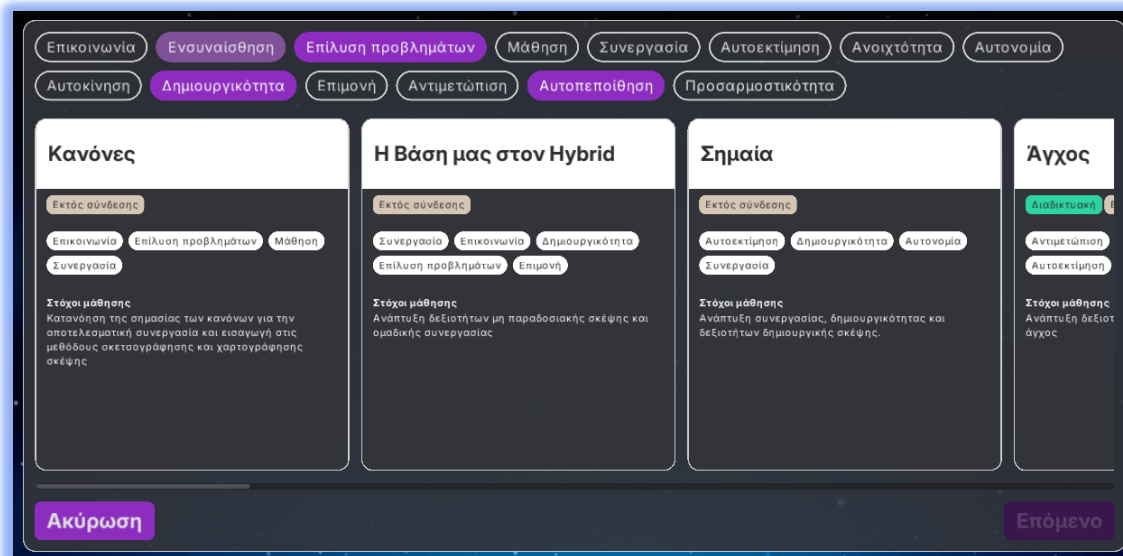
Επικοινωνία Ενσυναίσθηση Επίλυση προβλημάτων Μάθηση Συνεργασία Αυτοεκτίμηση Ανοιχτότητα Αυτονομία Αυτοκίνηση Δημιουργικότητα Επιμονή Αντιμετώπιση Αυτοπεποίθηση Προσαρμοστικότητα

Κανόνες

Εκτός σύνδεσης

Επικοινωνία Επίλυση προβλημάτων Μάθηση Συνεργασία

Στόχοι μάθησης
Κατανόηση της σημασίας των κανόνων για την αποτελεσματική συνεργασία και εισαγωγή στις μεθόδους σκετσογράφησης και χαρτογράφησης σκέψης

Η Βάση μας στον Hybrid

Εκτός σύνδεσης

Συνεργασία Επικοινωνία Δημιουργικότητα Επίλυση προβλημάτων Επιμονή

Στόχοι μάθησης
Ανάπτυξη δεξιοτήτων μη παραδοσιακής σκέψης και ομαδικής συνεργασίας

Σημαία

Εκτός σύνδεσης

Αυτοεκτίμηση Δημιουργικότητα Αυτονομία Συνεργασία

Στόχοι μάθησης
Ανάπτυξη συνεργασίας, δημιουργικότητας και δεξιοτήτων δημιουργικής σκέψης.

Άγχος

Διαδικτυακή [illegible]

Αντιμετώπιση Αυτοεκτίμηση

Στόχοι μάθησης
Ανάπτυξη δεξιοτ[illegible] άγχος

Ακύρωση

Επόμενο